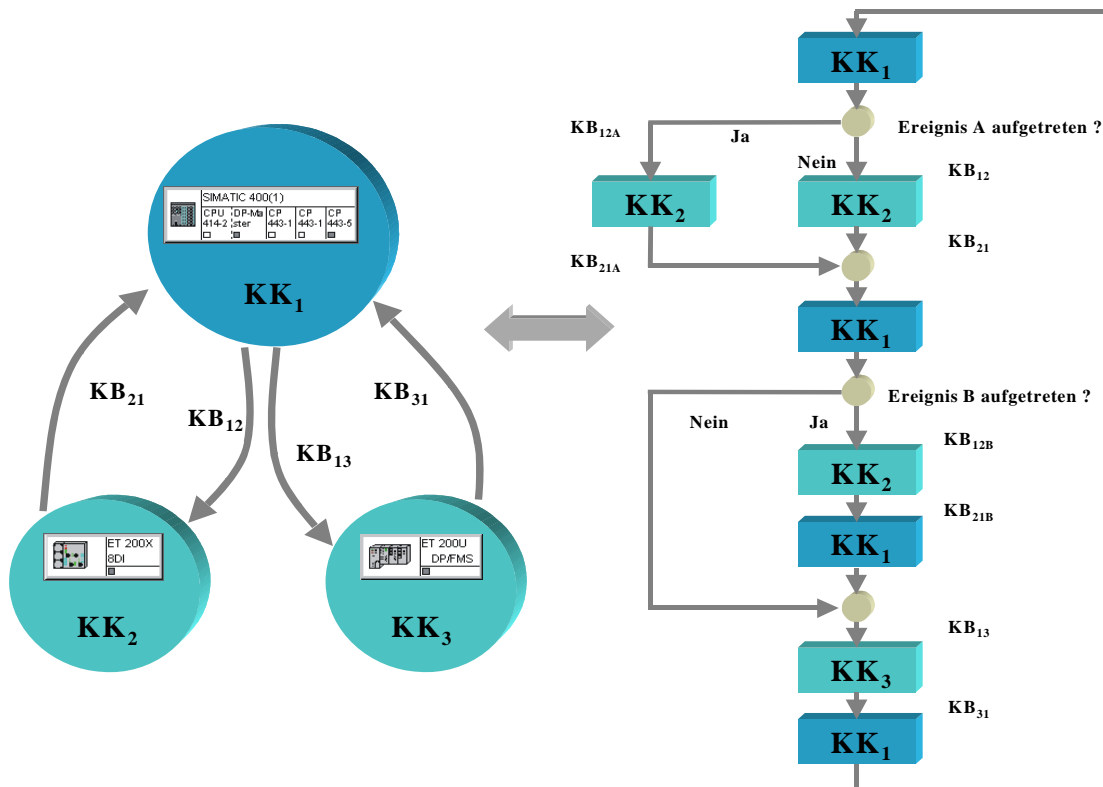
SIMATIC 400(1)

| CPU 414-2 | DP-Master | CP 443-1 | CP 443-1 | CP 443-5 |
|---|---|---|---|---|

$KK_1$

$KB_{21}$

$KB_{12}$

$KB_{13}$

$KB_{31}$

ET 200X 8DI

$KK_2$

ET 200U DP/FMS

$KK_3$

$KK_1$

$KB_{12A}$

Ja

Ereignis A aufgetreten ?

Nein

$KB_{12}$

$KK_2$

$KK_2$

$KB_{21}$

$KB_{21A}$

$KK_1$

Ereignis B aufgetreten ?

Nein

Ja

$KB_{12B}$

$KK_2$

$KB_{21B}$

$KK_1$

$KB_{13}$

$KK_3$

$KB_{31}$

$KK_1$